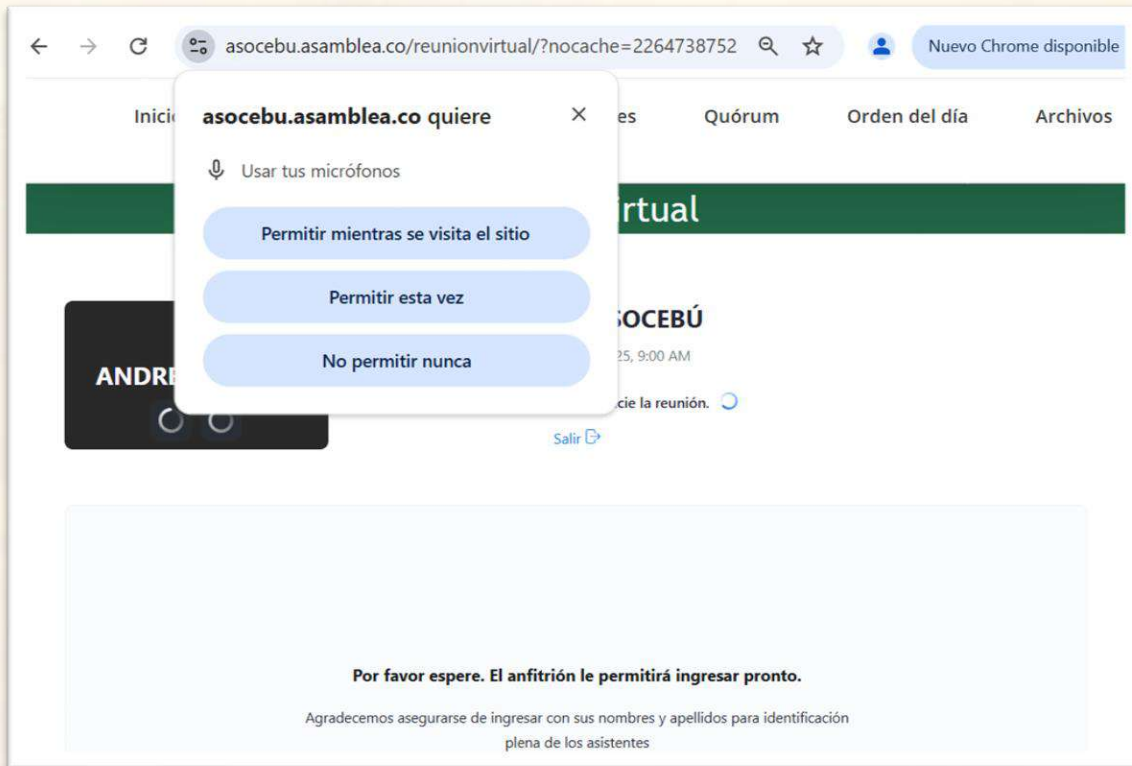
asocebu.asamblea.co/reunionvirtual/?nocache=2264738752

Nuevo Chrome disponible

Inici

es

Quórum

Orden del día

Archivos

asocebu.asamblea.co quiere

Usar tus micrófonos

Permitir mientras se visita el sitio

Permitir esta vez

No permitir nunca

rtual

ANDRE

OCEBÚ

25, 9:00 AM

cie la reunión.

Salir

Por favor espere. El anfitrión le permitirá ingresar pronto.

Agradecemos asegurarse de ingresar con sus nombres y apellidos para identificación plena de los asistentes